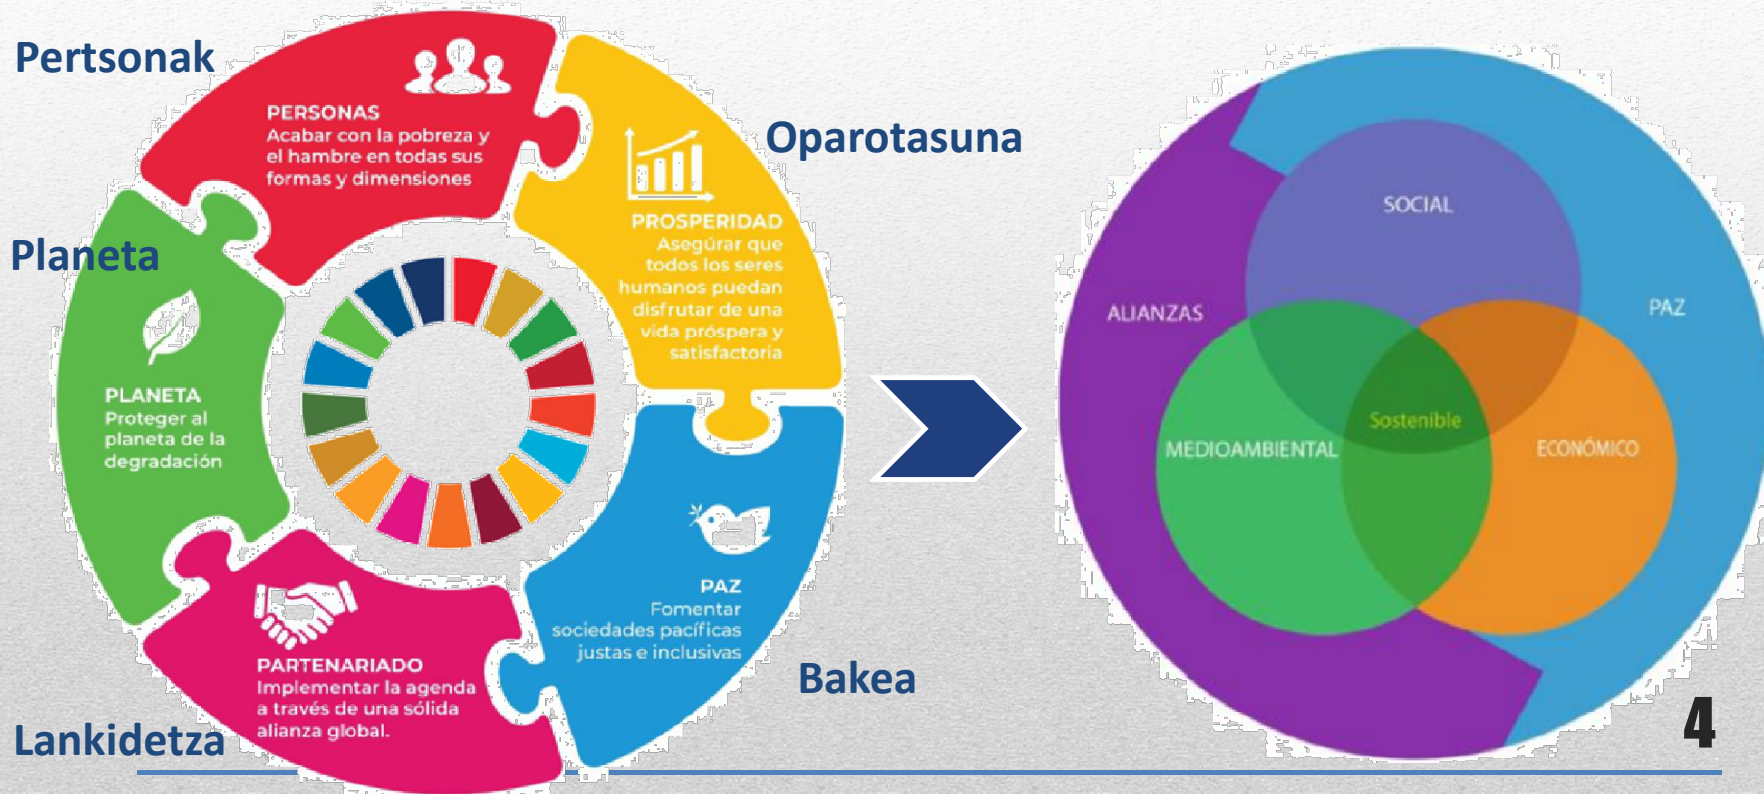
Pertsonak

PERSONAS
Acabar con la pobreza y el hambre en todas sus formas y dimensiones

Oparotasuna

PROSPERIDAD
Asegurar que todos los seres humanos puedan disfrutar de una vida próspera y satisfactoria

Planeta

PLANETA
Proteger al planeta de la degradación

PAZ
Fomentar sociedades pacíficas justas e inclusivas

Bakea

PARTENARIADO
Implementar la agenda a través de una sólida alianza global.

Lankidetza

SOCIAL
ALIANZAS
PAZ
Sostenible
MEDIOAMBIENTAL
ECONÓMICO

4